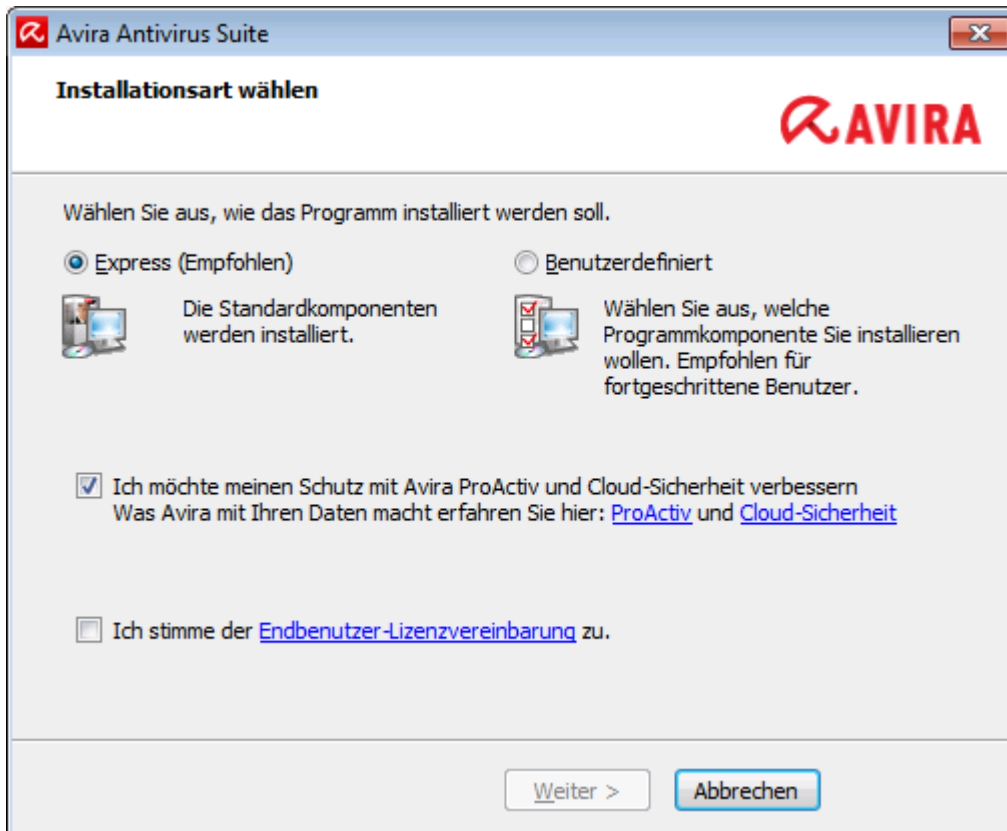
Avira Antivirus Suite

Installationsart wählen

AVIRA

Wählen Sie aus, wie das Programm installiert werden soll.

Express (Empfohlen)

Die Standardkomponenten werden installiert.

Benutzerdefiniert

Wählen Sie aus, welche Programmkomponente Sie installieren wollen. Empfohlen für fortgeschrittene Benutzer.

Ich möchte meinen Schutz mit Avira ProActiv und Cloud-Sicherheit verbessern
Was Avira mit Ihren Daten macht erfahren Sie hier: ProActiv und Cloud-Sicherheit

Ich stimme der Endbenutzer-Lizenzvereinbarung zu.

Weiter >

Abbrechen